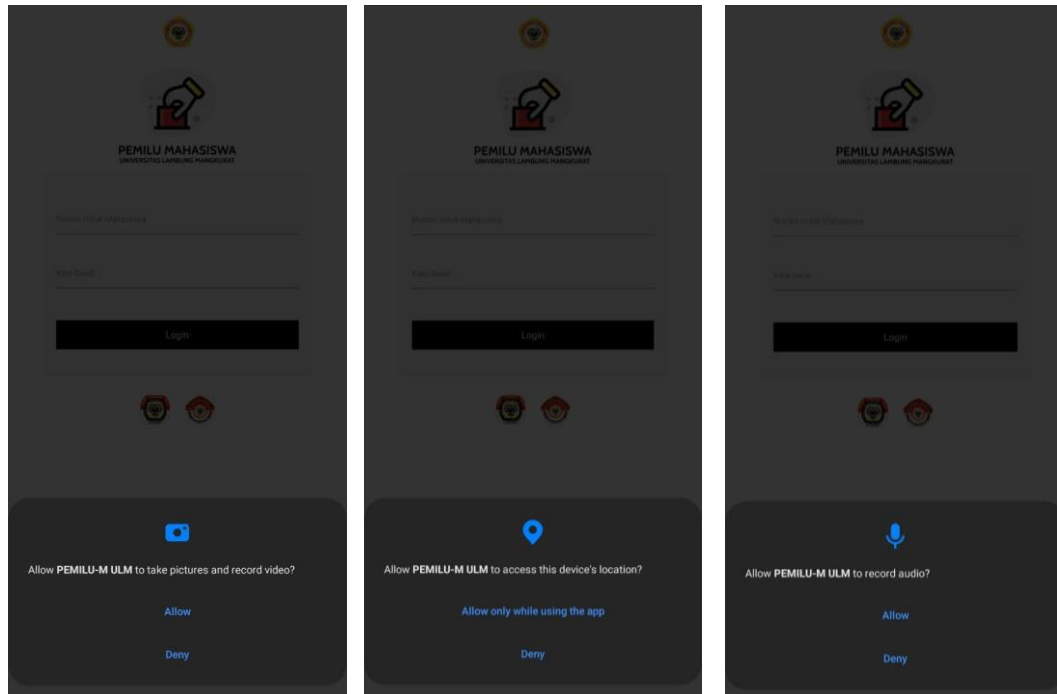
PEMILU MAHASISWA
UNIVERSITAS LAMBUNG MANGKURAT

Nomor Induk Mahasiswa

Kata Sandi

Login

Allow **PEMILU-M ULM** to take pictures and record video?

Allow

Deny

PEMILU MAHASISWA
UNIVERSITAS LAMBUNG MANGKURAT

Nomor Induk Mahasiswa

Kata Sandi

Login

Allow **PEMILU-M ULM** to access this device's location?

Allow only while using the app

Deny

PEMILU MAHASISWA
UNIVERSITAS LAMBUNG MANGKURAT

Nomor Induk Mahasiswa

Kata Sandi

Login

Allow **PEMILU-M ULM** to record audio?

Allow

Deny